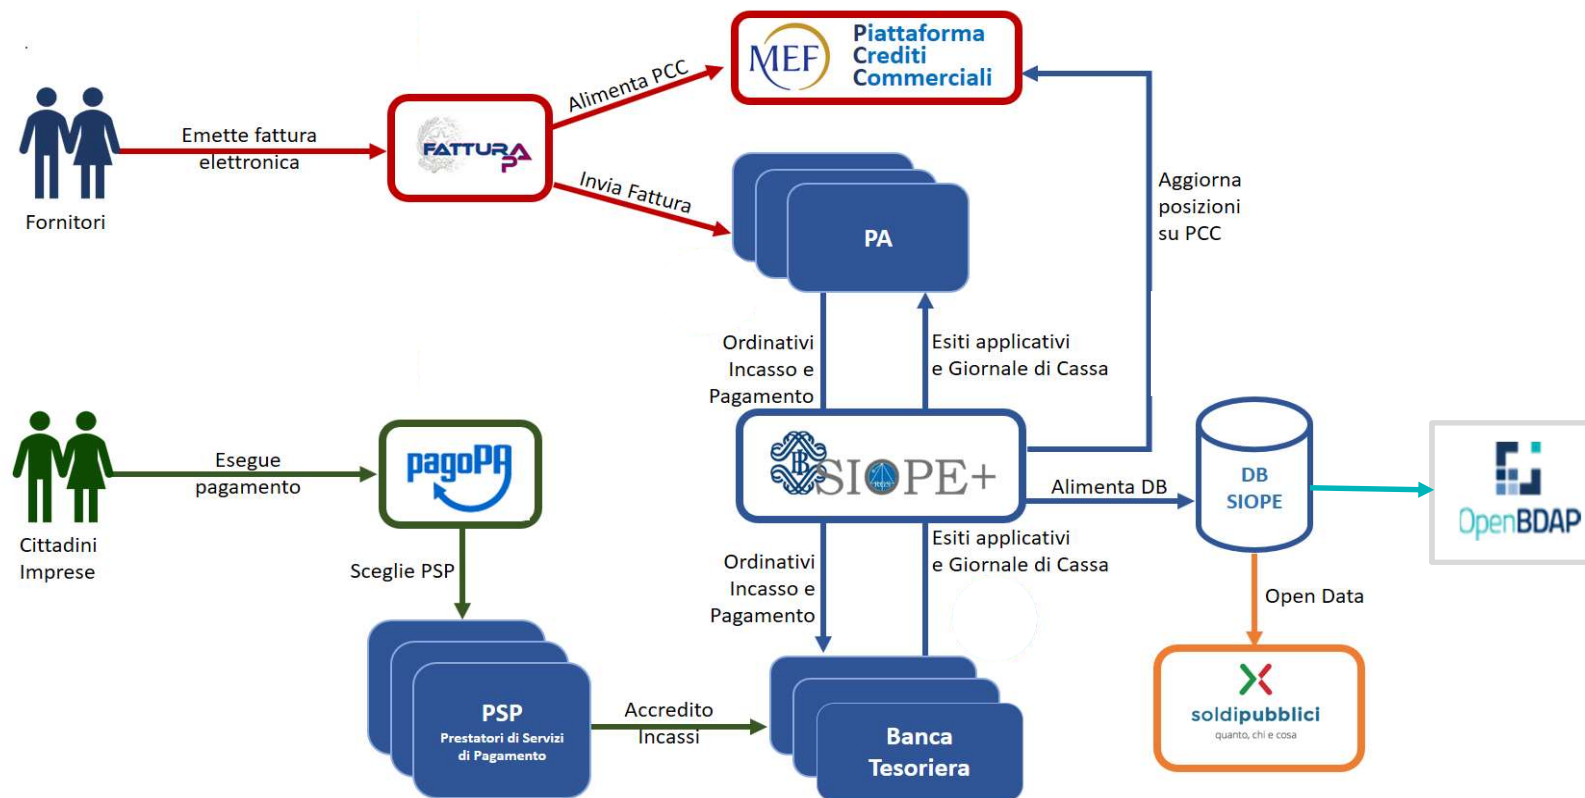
MEF Piattaforma Crediti Commerciali

Alimenta PCC

Fornitori

Emette fattura elettronica

FATTURA PA

Invia Fattura

PA

Aggiorna posizioni su PCC

Ordinativi Incasso e Pagamento

Esiti applicativi e Giornale di Cassa

Cittadini Imprese

Esegue pagamento

pagoPA

SIOPE+

Alimenta DB

DB SIOPE

OpenBDAP

Sceglie PSP

Ordinativi Incasso e Pagamento

Esiti applicativi e Giornale di Cassa

Open Data

PSP
Prestatori di Servizi di Pagamento

Accredito Incassi

Banca Tesoriera

soldipubblici
quanto, chi e cosa